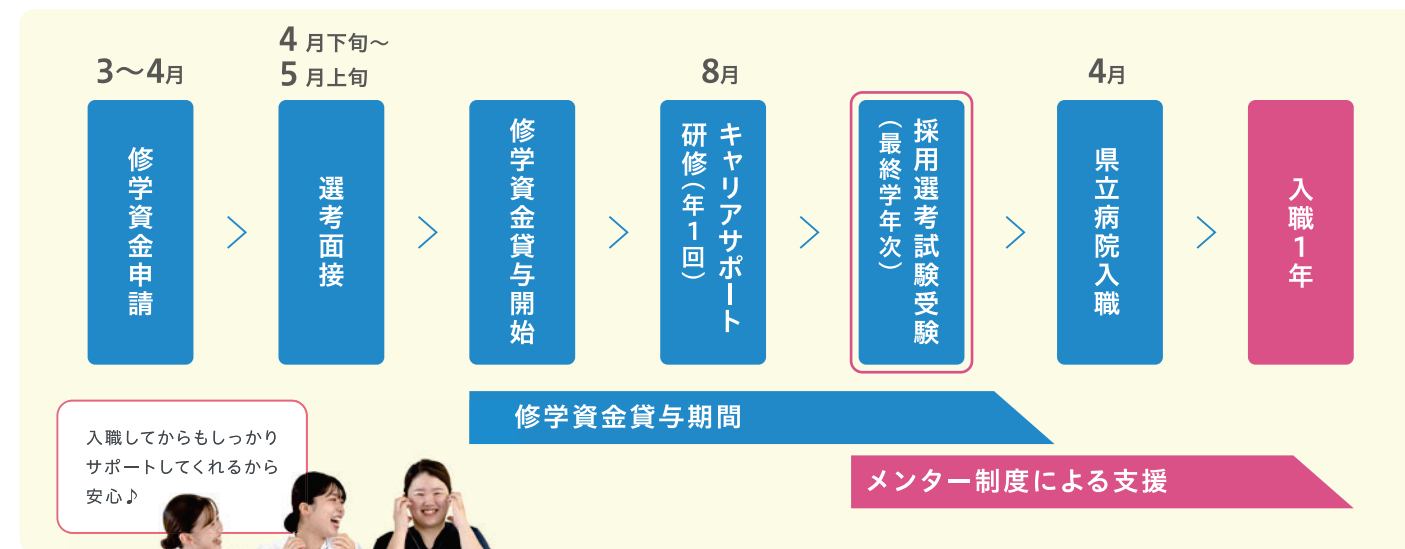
3～4月

修学資金申請

4月下旬～
5月上旬

選考面接

修学資金貸与開始

8月

キャリアサポート研修（年1回）

採用選考試験受験
（最終学年次）

4月

県立病院入職

入職1年

修学資金貸与期間

メンター制度による支援

入職してからもしっかりサポートしてくれるから安心♪